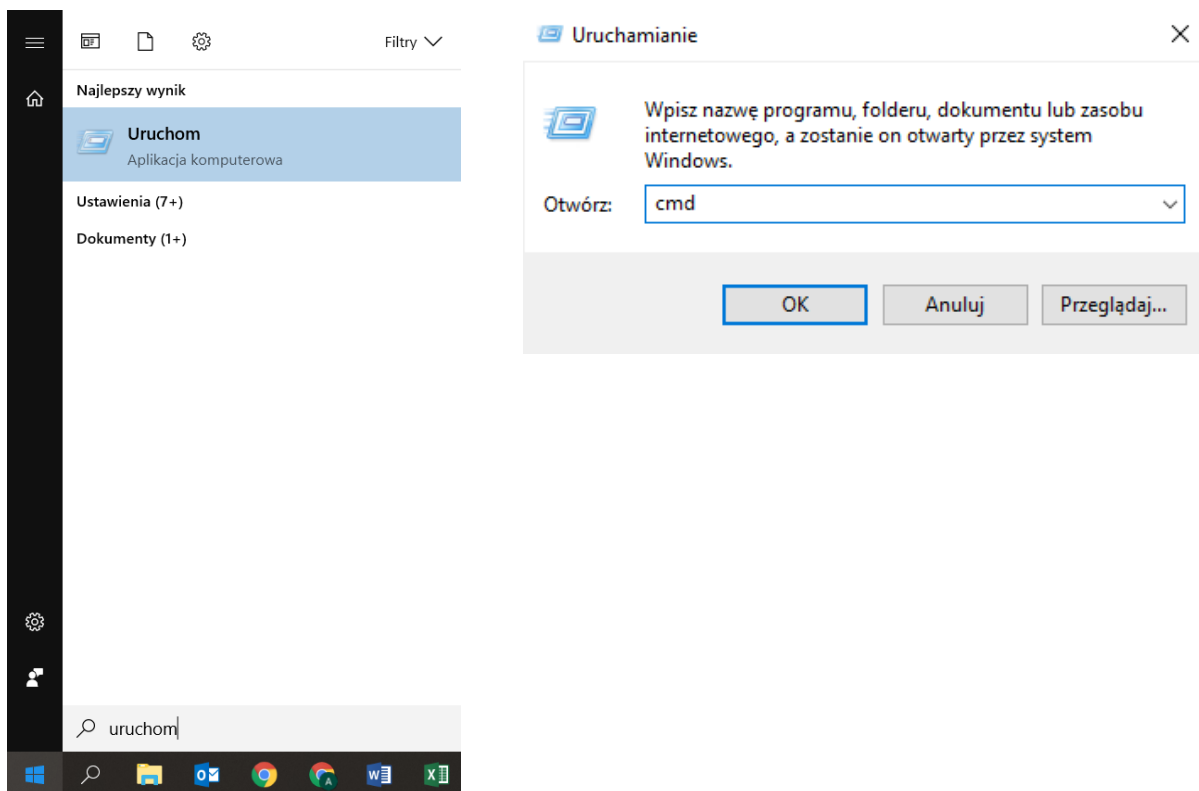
Filtry

Najlepszy wynik

Uruchom
Aplikacja komputerowa

Ustawienia (7+)

Dokumenty (1+)

uruchom

Uruchamianie

Wpisz nazwę programu, folderu, dokumentu lub zasobu internetowego, a zostanie on otwarty przez system Windows.

Otwórz: cmd

OK | Anuluj | Przeglądaj...